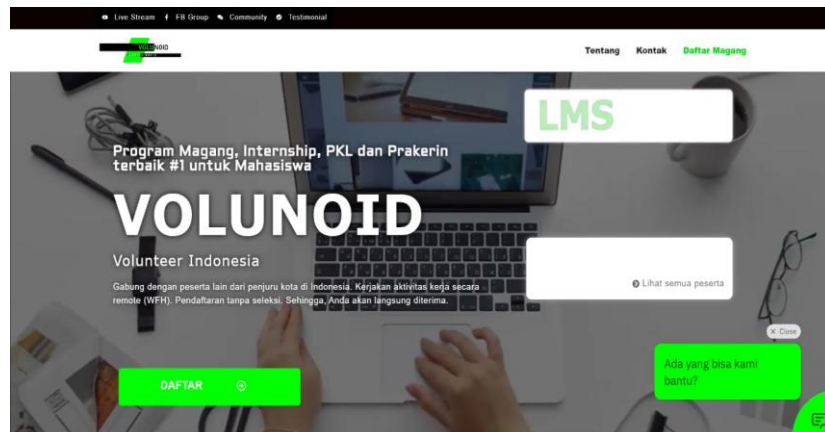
Live Stream FB Group Community Testimonial

VOLUNOID

Tentang Kontak Daftar Magang

LMS

Program Magang, Internship, PKL dan Prakerin terbaik #1 untuk Mahasiswa

VOLUNOID

Volunteer Indonesia

Gabung dengan peserta lain dari penjuru kota di Indonesia. Kerjakan aktivitas kerja secara remote (WFH). Pendaftaran tanpa seleksi. Sehingga, Anda akan langsung diterima.

Lihat semua peserta

DAFTAR

× Close

Ada yang bisa kami bantu?